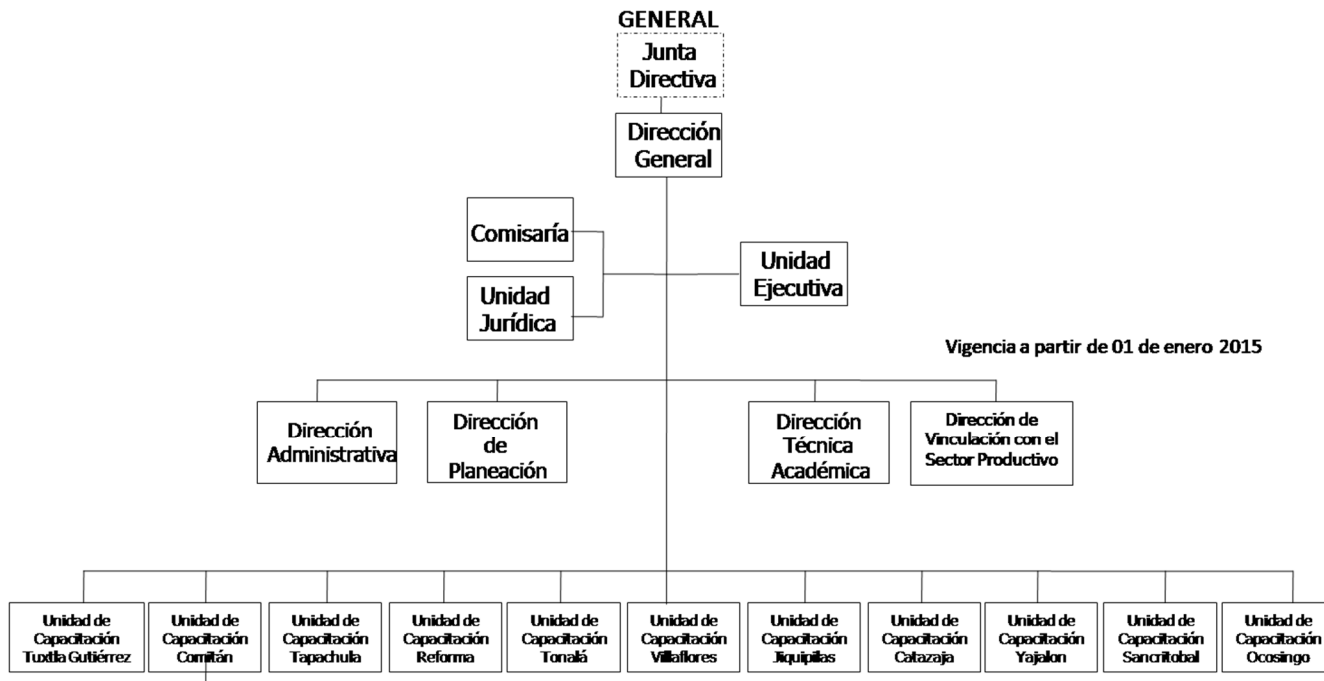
GENERAL

Junta Directiva

Dirección General

Comisaría

Unidad Jurídica

Unidad Ejecutiva

Vigencia a partir de 01 de enero 2015

Dirección Administrativa

Dirección de Planeación

Dirección Técnica Académica

Dirección de Vinculación con el Sector Productivo

Unidad de Capacitación Tuxtla Gutiérrez

Unidad de Capacitación Comitán

Unidad de Capacitación Tapachula

Unidad de Capacitación Reforma

Unidad de Capacitación Tonalá

Unidad de Capacitación Villaflores

Unidad de Capacitación Jiquipilas

Unidad de Capacitación Catazaja

Unidad de Capacitación Yajalon

Unidad de Capacitación Sancritobal

Unidad de Capacitación Ocosingo